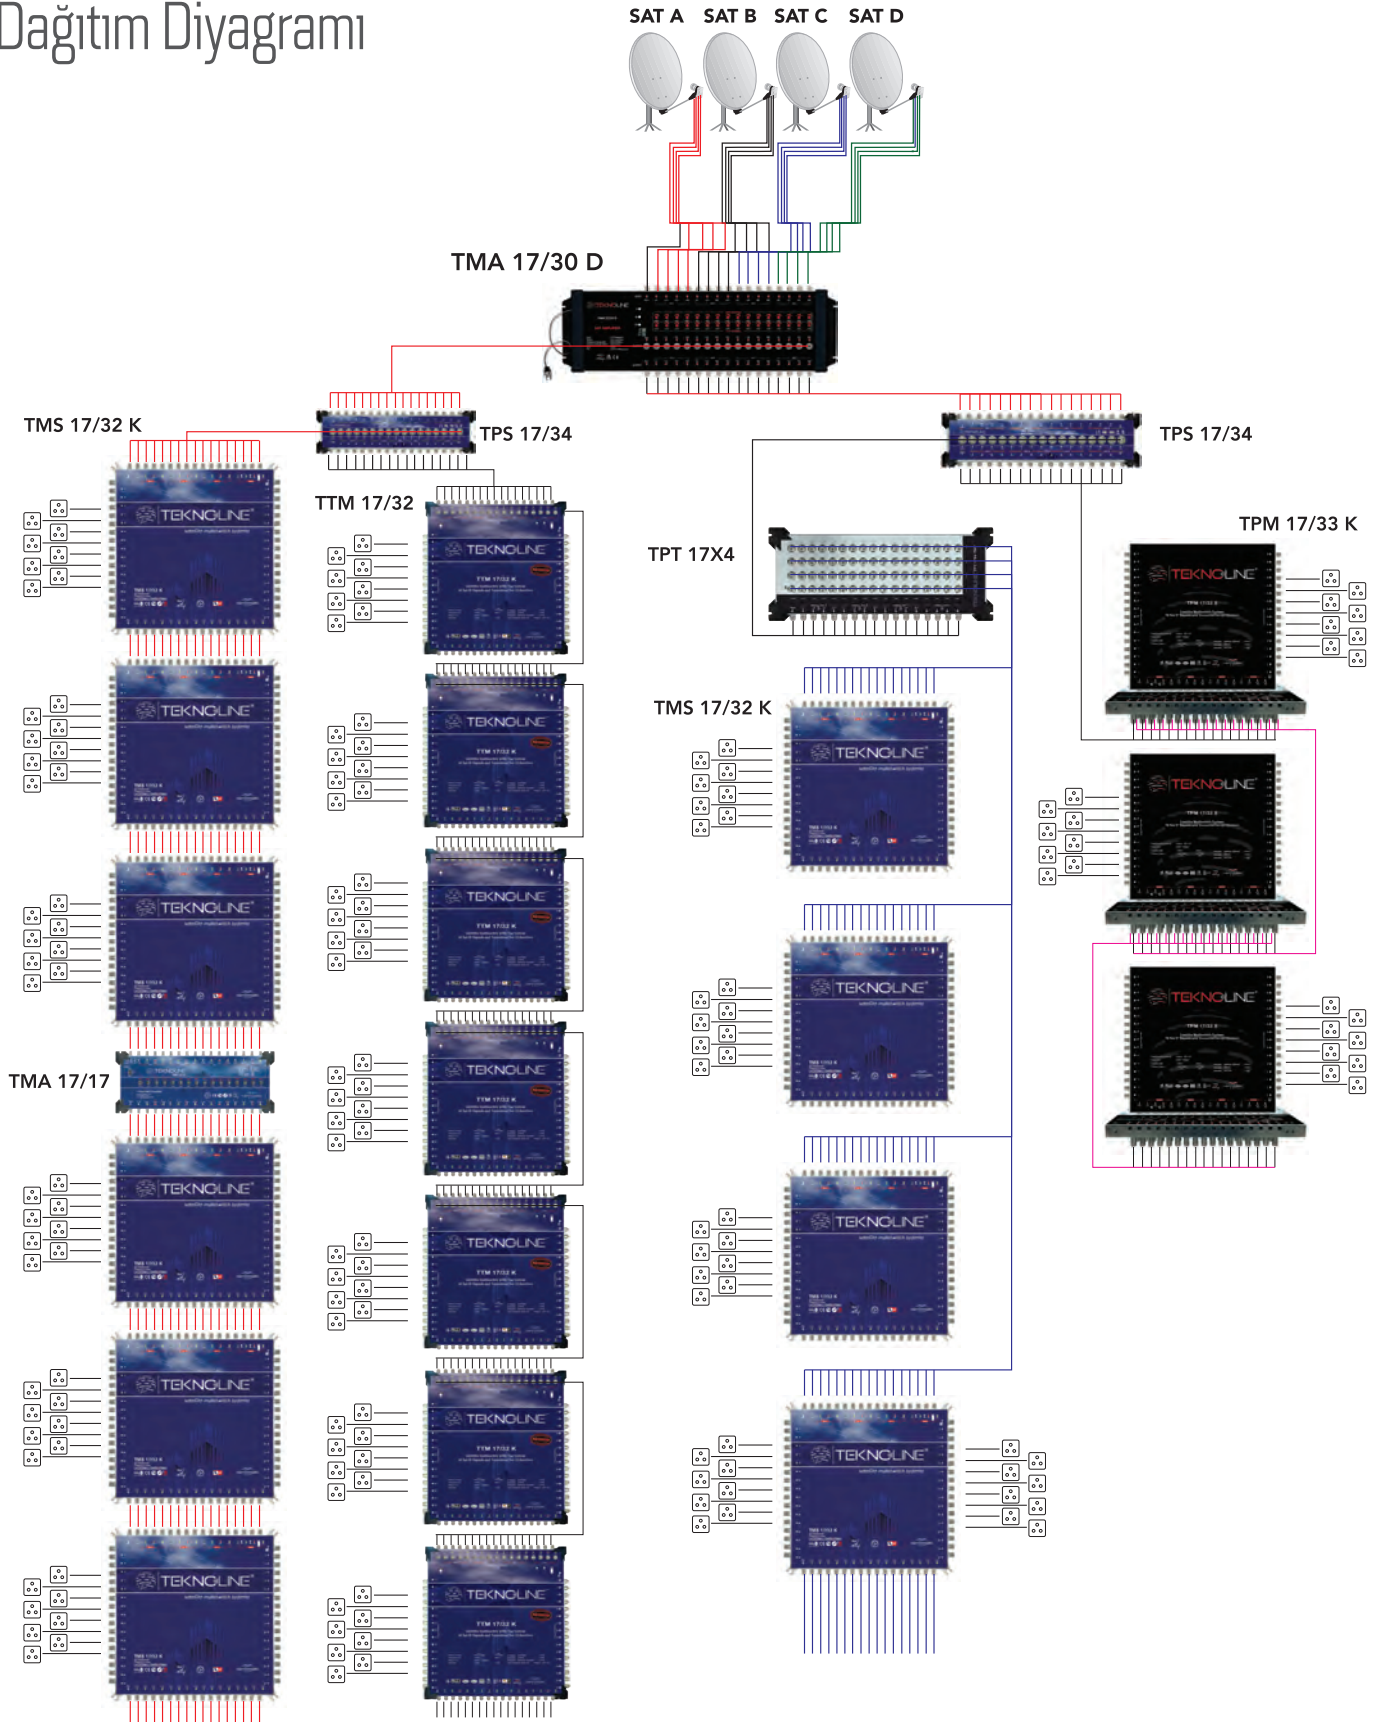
Dağıtım Diyagramı

SAT A SAT B SAT C SAT D

TMA 17/30 D

TMS 17/32 K

TPS 17/34

TPS 17/34

TTM 17/32

TPT 17X4

TPM 17/33 K

TMS 17/32 K

TMA 17/17

TEKNOLINE TEKNOLINE TEKNOLINE TEKNOLINE TEKNOLINE TEKNOLINE TEKNOLINE TEKNOLINE TEKNOLINE TEKNOLINE TEKNOLINE TEKNOLINE TEKNOLINE TEKNOLINE TEKNOLINE TEKNOLINE TEKNOLINE TEKNOLINE TEKNOLINE TEKNOLINE